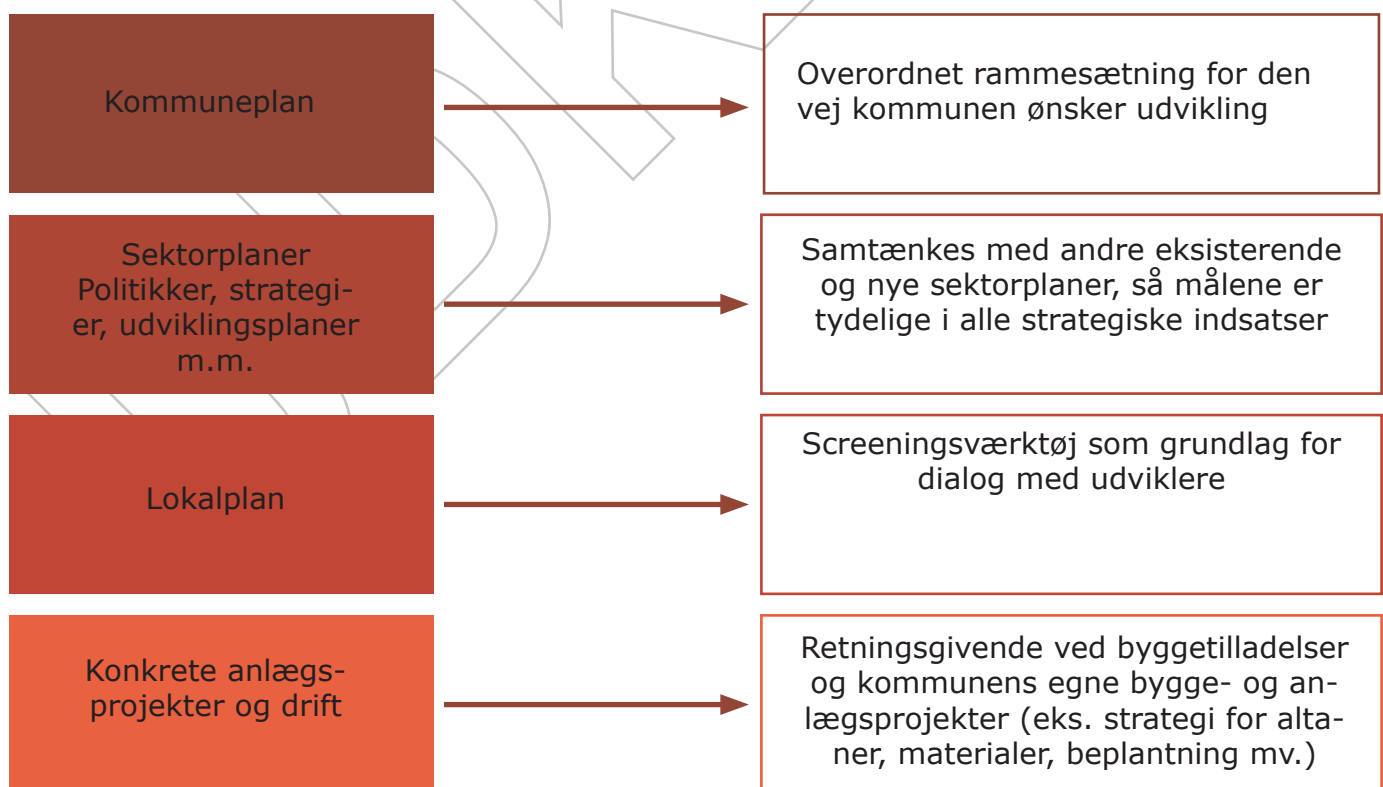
Kommuneplan

Overordnet rammesætning for den vej kommunen ønsker udvikling

Sektorplaner
Politikker, strategier, udviklingsplaner m.m.

Samtænkes med andre eksisterende og nye sektorplaner, så målene er tydelige i alle strategiske indsatser

Lokalplan

Screeningsværktøj som grundlag for dialog med udviklere

Konkrete anlægsprojekter og drift

Retningsgivende ved byggetilladelser og kommunens egne bygge- og anlægsprojekter (eks. strategi for altaner, materialer, beplantning mv.)